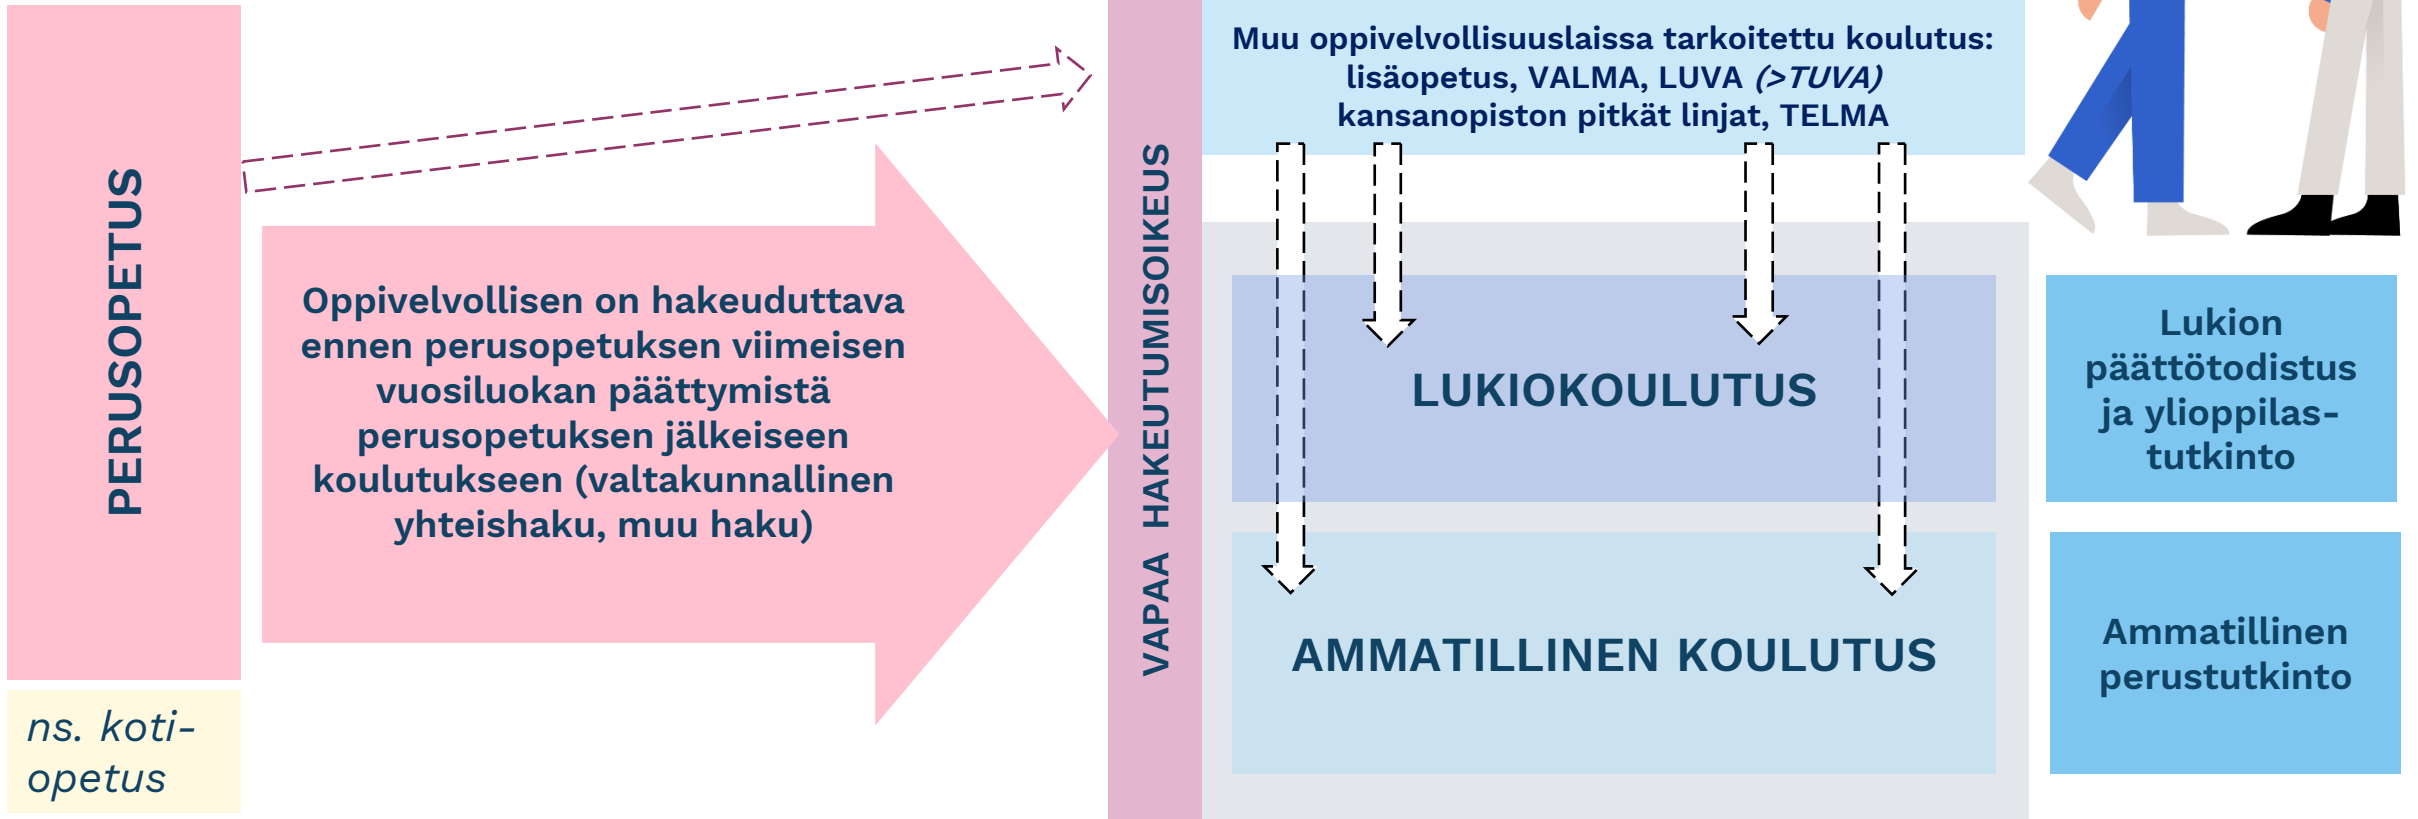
PERUSOPETUS

ns. koti-opetus

Oppivelvollisen on hakeuduttava ennen perusopetuksen viimeisen vuosiluokan päättymistä perusopetuksen jälkeiseen koulutukseen (valtakunnallinen yhteishaku, muu haku)

VAPAA HAKEUTUMISOIKEUS

Muu oppivelvollisuuslaissa tarkoitettu koulutus: lisäopetus, VALMA, LUVA (>TUVA) kansanopiston pitkät linjat, TELMA

LUKIOKOULUTUS

AMMATILLINEN KOULUTUS

Lukion päättötodistus ja ylioppilas-tutkinto

Ammatillinen perustutkinto